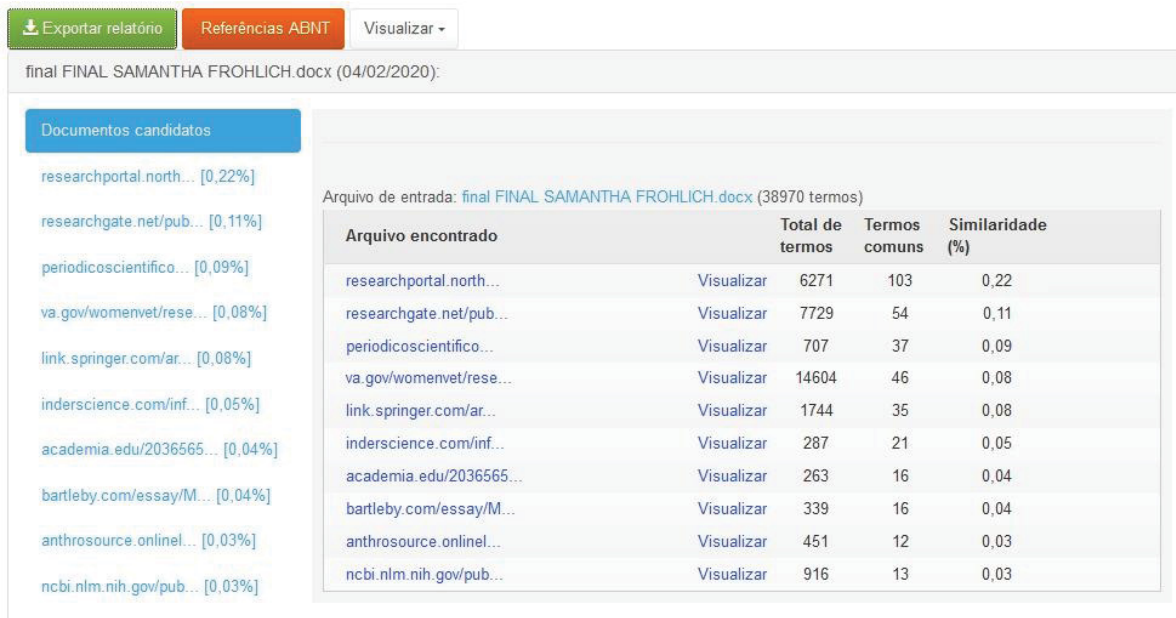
Exportar relatório Referências ABNT Visualizar

final FINAL SAMANTHA FROHLICH.docx (04/02/2020):

Documentos candidatos
researchportal.north... [0,22%]
researchgate.net/pub... [0,11%]
periodicoscientifico... [0,09%]
va.gov/womenvet/rese... [0,08%]
link.springer.com/ar... [0,08%]
inderscience.com/inf... [0,05%]
academia.edu/2036565... [0,04%]
bartleby.com/essay/M... [0,04%]
anthrosource.onlinel... [0,03%]
ncbi.nlm.nih.gov/pub... [0,03%]

Arquivo de entrada: final FINAL SAMANTHA FROHLICH.docx (38970 termos)

| Arquivo encontrado | | Total de termos | Termos comuns | Similaridade (%) |
|---|---|---|---|---|
| researchportal.north... | Visualizar | 6271 | 103 | 0,22 |
| researchgate.net/pub... | Visualizar | 7729 | 54 | 0,11 |
| periodicoscientifico... | Visualizar | 707 | 37 | 0,09 |
| va.gov/womenvet/rese... | Visualizar | 14604 | 46 | 0,08 |
| link.springer.com/ar... | Visualizar | 1744 | 35 | 0,08 |
| inderscience.com/inf... | Visualizar | 287 | 21 | 0,05 |
| academia.edu/2036565... | Visualizar | 263 | 16 | 0,04 |
| bartleby.com/essay/M... | Visualizar | 339 | 16 | 0,04 |
| anthrosource.onlinel... | Visualizar | 451 | 12 | 0,03 |
| ncbi.nlm.nih.gov/pub... | Visualizar | 916 | 13 | 0,03 |